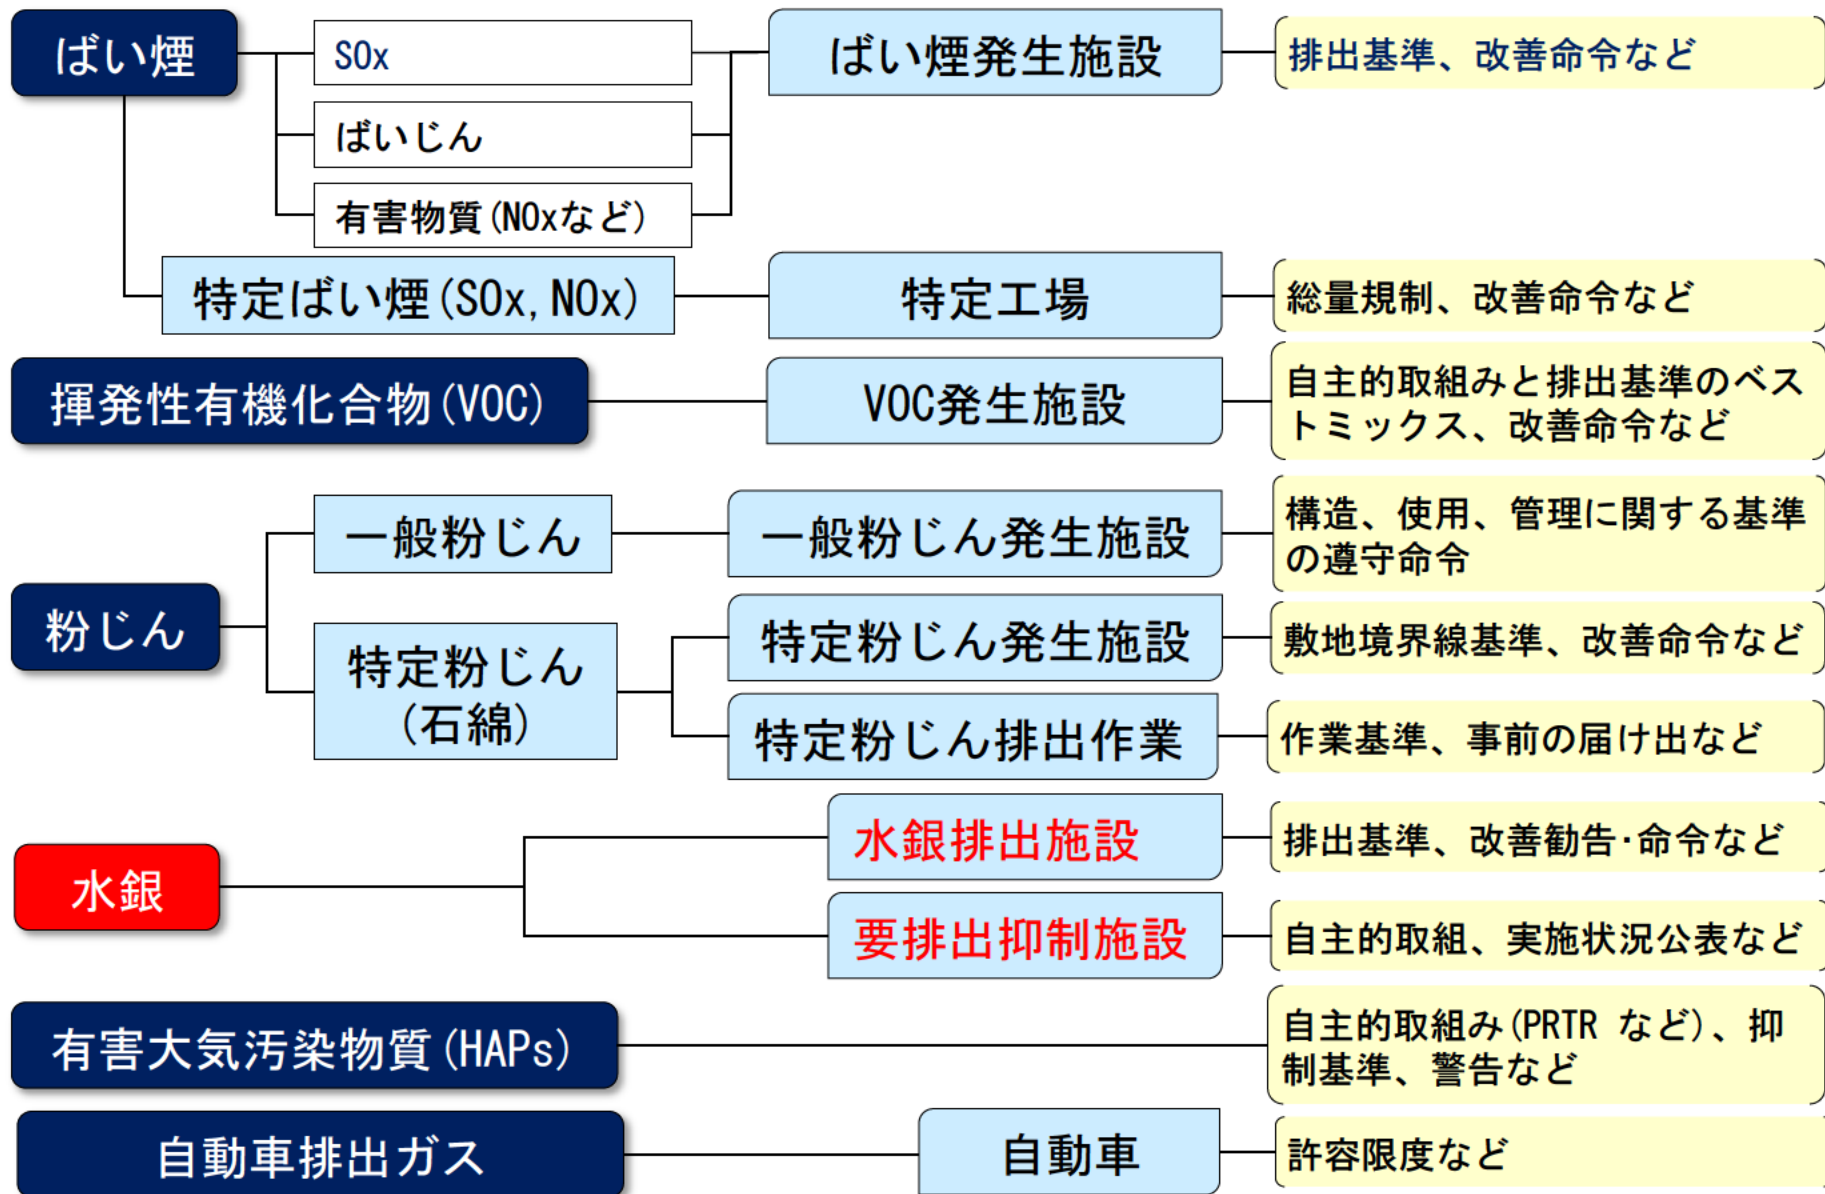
ばい煙

SOx

ばいじん

有害物質(NOxなど)

ばい煙発生施設

排出基準、改善命令など

特定ばい煙(SOx, NOx)

特定工場

総量規制、改善命令など

揮発性有機化合物(VOC)

VOC発生施設

自主的取組みと排出基準のベストミックス、改善命令など

粉じん

一般粉じん

一般粉じん発生施設

構造、使用、管理に関する基準の遵守命令

特定粉じん(石綿)

特定粉じん発生施設

敷地境界線基準、改善命令など

特定粉じん排出作業

作業基準、事前の届け出など

水銀

水銀排出施設

排出基準、改善勧告･命令など

要排出抑制施設

自主的取組、実施状況公表など

有害大気汚染物質(HAPs)

自主的取組み(PRTR など)、抑制基準、警告など

自動車排出ガス

自動車

許容限度など